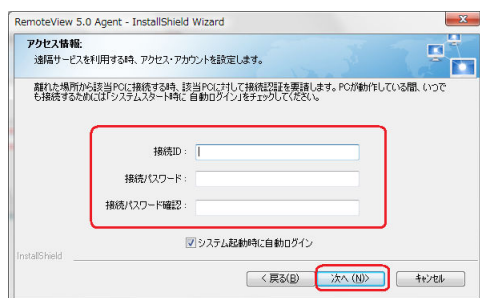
RemoteView 5.0 Agent - InstallShield Wizard

アクセス情報:
遠隔サービスを利用する時、アクセス・アカウントを設定します。

離れた場所から該当PCに接続する時、該当PCに対して接続認証を要請します。PCが動作している間、いつでも接続するためには「システムスタート時に 自動ログイン」をチェックしてください。

接続ID :

接続パスワード :

接続パスワード確認 :

システム起動時に自動ログイン

InstallShield

< 戻る(B)

次へ (N)>

キャンセル